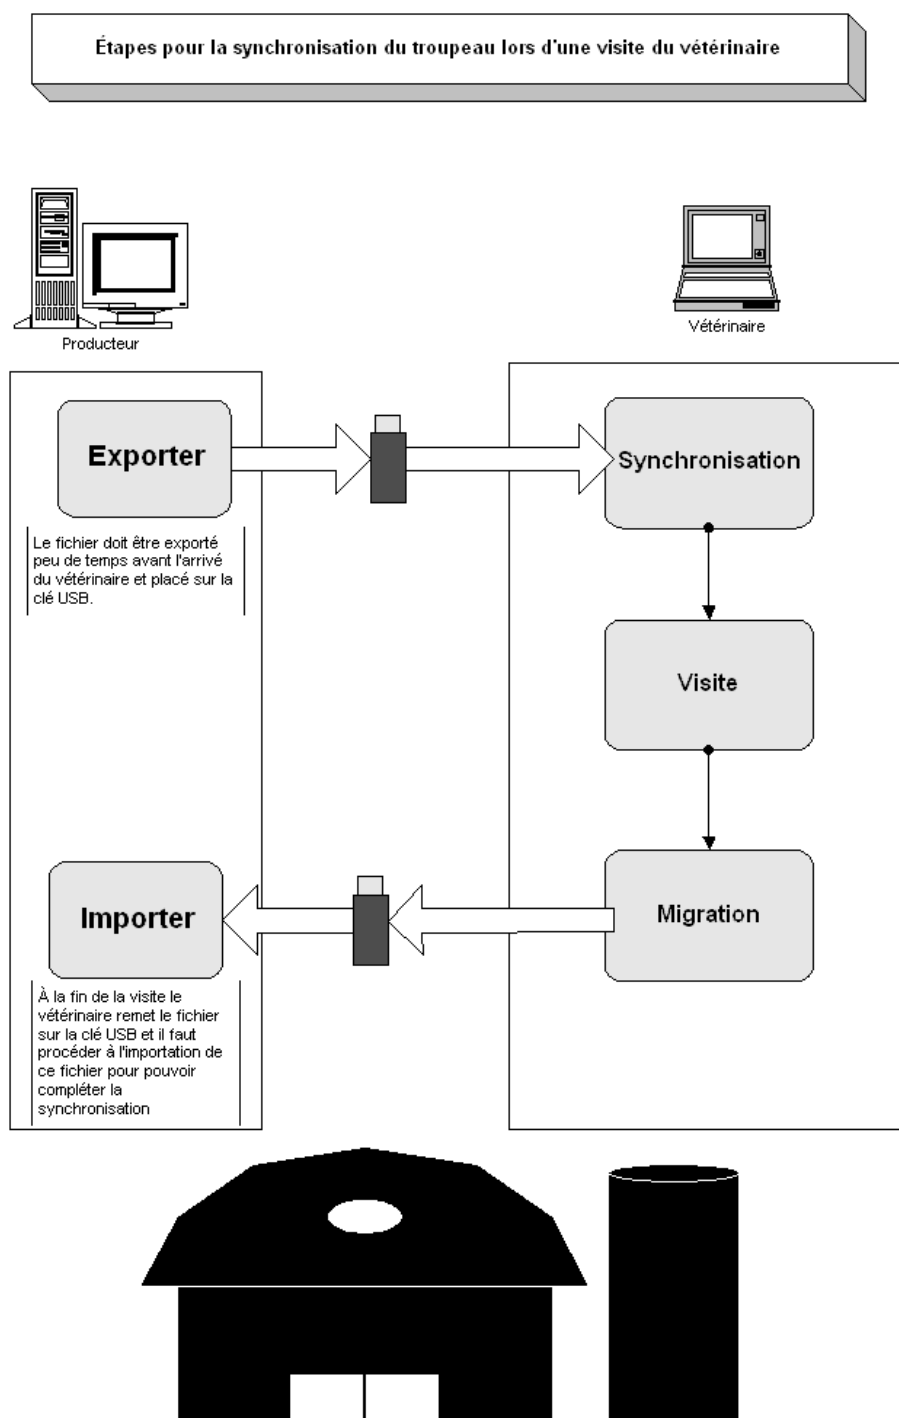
Étapes pour la synchronisation du troupeau lors d'une visite du vétérinaire

Producteur

Vétérinaire

Exporter

Le fichier doit être exporté peu de temps avant l'arrivé du vétérinaire et placé sur la clé USB.

Synchronisation

Visite

Migration

Importer

À la fin de la visite le vétérinaire remet le fichier sur la clé USB et il faut procéder à l'importation de ce fichier pour pouvoir compléter la synchronisation